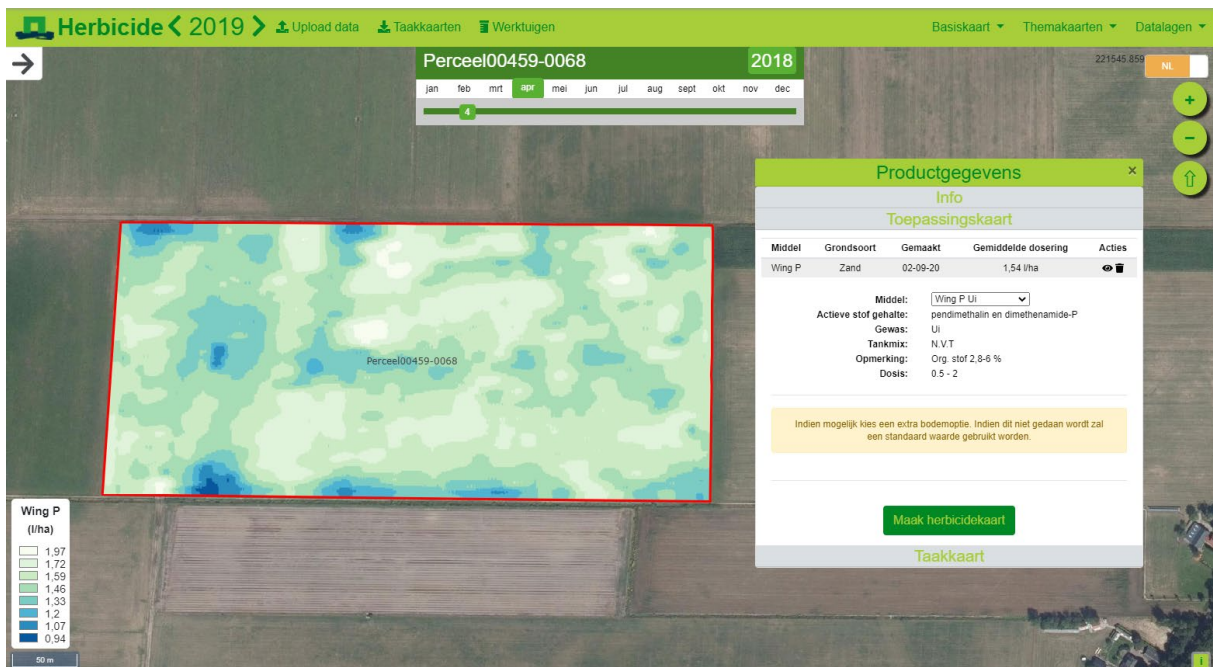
Herbicide < 2019 > Upload data Taakkaarten Werktuigen

Basiskaart ▾ Themakaarten ▾ Datalagen ▾

Perceel00459-0068 2018

jan feb mrt apr mei jun jul aug sept okt nov dec

4

221545.859

NL

+

−

Productgegevens ×

Info

Toepassingskaart

| Middel | Grondsoort | Gemaakt | Gemiddelde dosering | Acties |
|---|---|---|---|---|
| Wing P | Zand | 02-09-20 | 1,54 l/ha | |

Middel: Wing P Ui
Actieve stof gehalte: pendimethalin en dimethenamide-P
Gewas: Ui
Tankmix: N.V.T
Opmerking: Org. stof 2,8-6 %
Dosis: 0.5 - 2

Indien mogelijk kies een extra bodemoptie. Indien dit niet gedaan wordt zal een standaard waarde gebruikt worden.

Maak herbicidekaart

Taakkaart

Perceel00459-0068

Wing P
(l/ha)
1,97
1,72
1,59
1,46
1,33
1,2
1,07
0,94

50 m

i